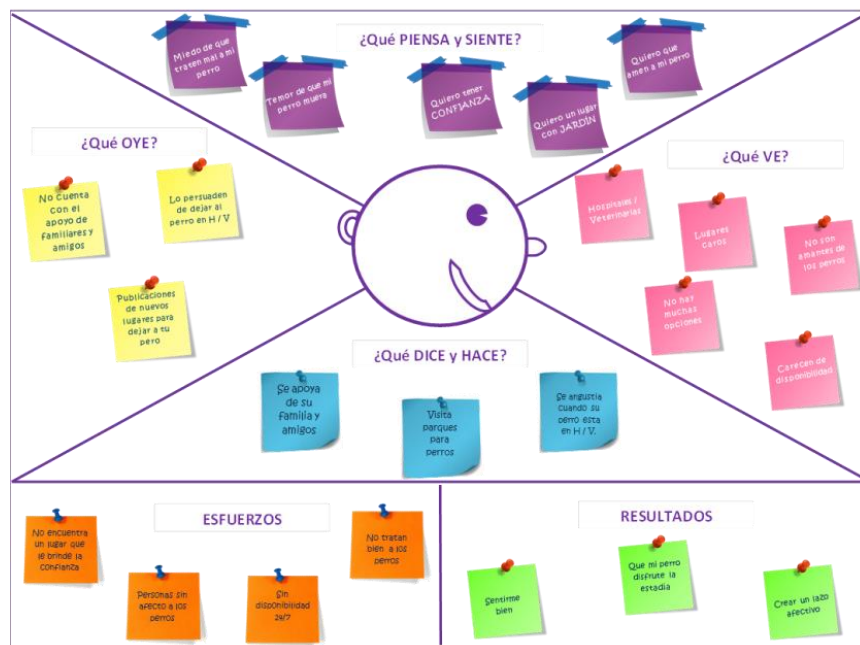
¿Qué PIENSA y SIENTE?

Miedo de que traten mal a mi perro

Temor de que mi perro muera

Quiero tener CONFIANZA

Quiero un lugar con JARDIN

Quiero que amen a mi perro

¿Qué OYE?

No cuenta con el apoyo de familiares y amigos

Lo persuaden de dejar al perro en H / V

Publicaciones de nuevos lugares para dejar a su pero

¿Qué VE?

Hospitales / Veterinarias

Lugares caros

No son amantes de los perros

No hay muchas opciones

Carecen de disponibilidad

¿Qué DICE y HACE?

Se apoya de su familia y amigos

Visita parques para perros

Se angustia cuando su perro esta en H / V.

ESFUERZOS

No encuentra un lugar que le brinde la confianza

Personas sin afecto a los perros

Sin disponibilidad 24/7

No tratan bien a los perros

RESULTADOS

Sentirme bien

Que mi perro disfrute la estadia

Crear un lazo afectivo